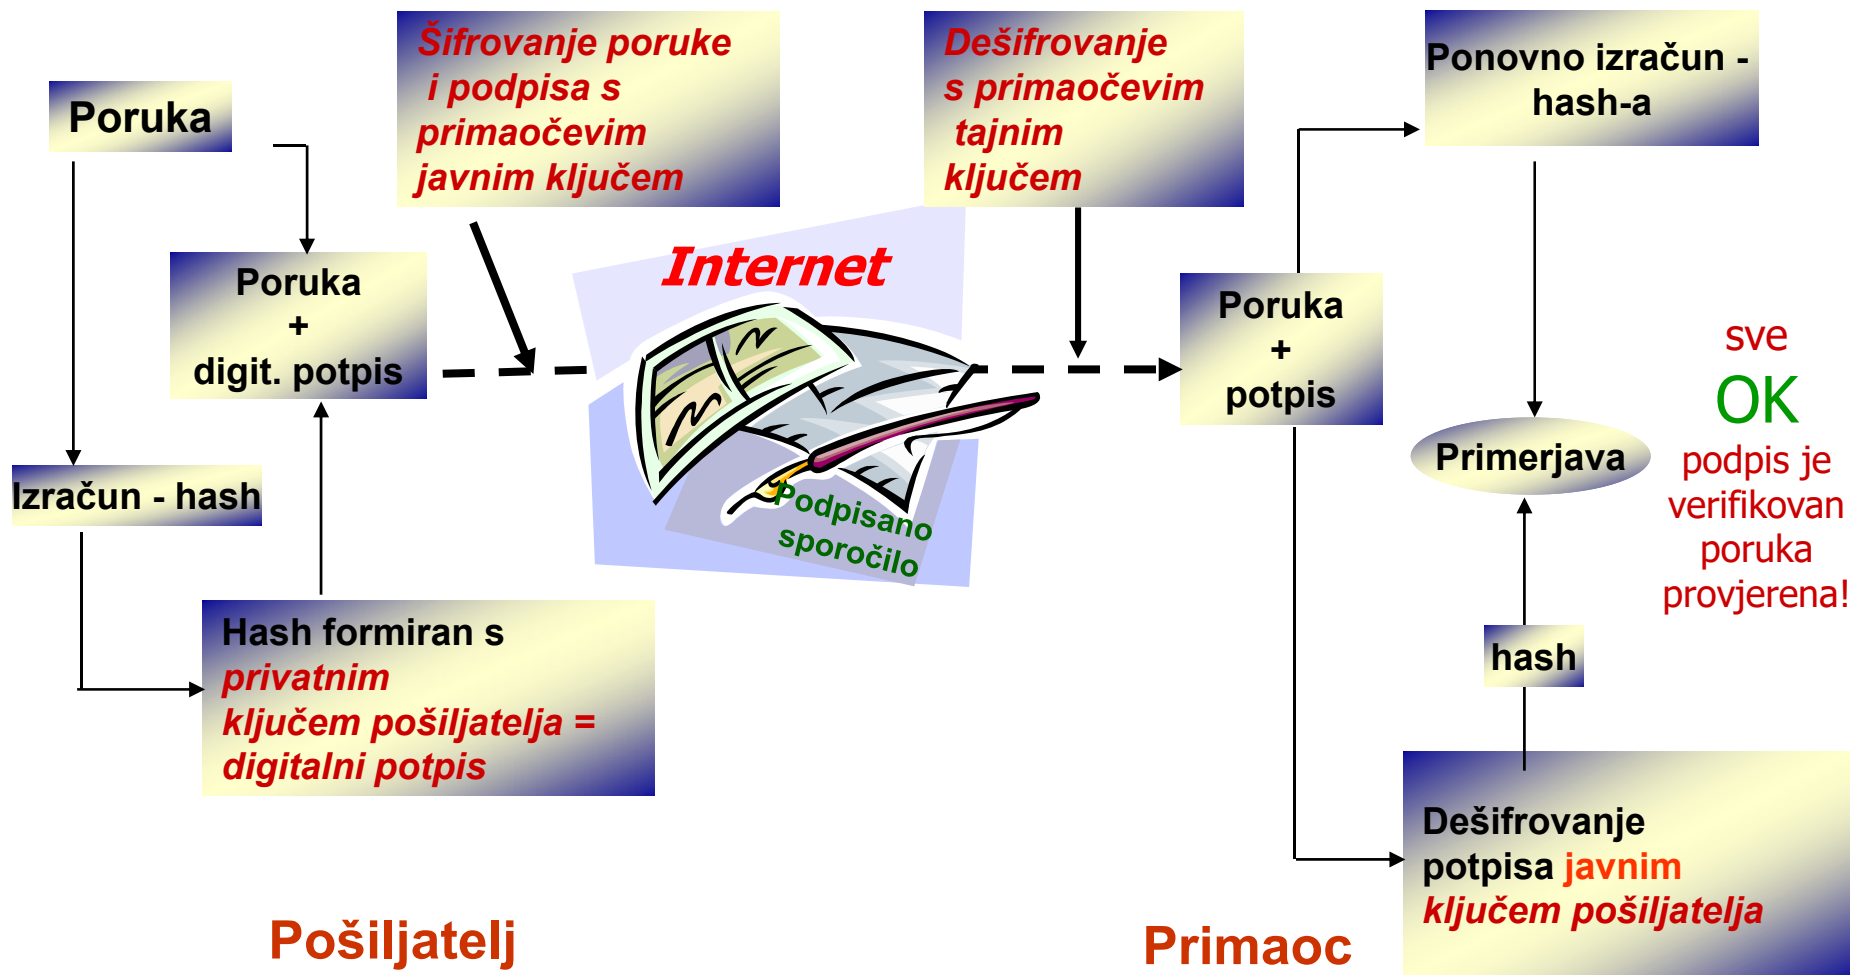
Poruka

Šifrovanje poruke i podpisa s primaočevim javnim ključem

Dešifrovanje s primaočevim tajnim ključem

Ponovno izračun - hash-a

Poruka + digit. potpis

Internet

Poruka + potpis

Podpisano sporočilo

Primerjava

sve OK podpis je verifikovan poruka provjerena!

Izračun - hash

Hash formiran s privatnim ključem pošiljatelja = digitalni potpis

hash

Dešifrovanje potpisa javnim ključem pošiljatelja

Pošiljatelj

Primaoc